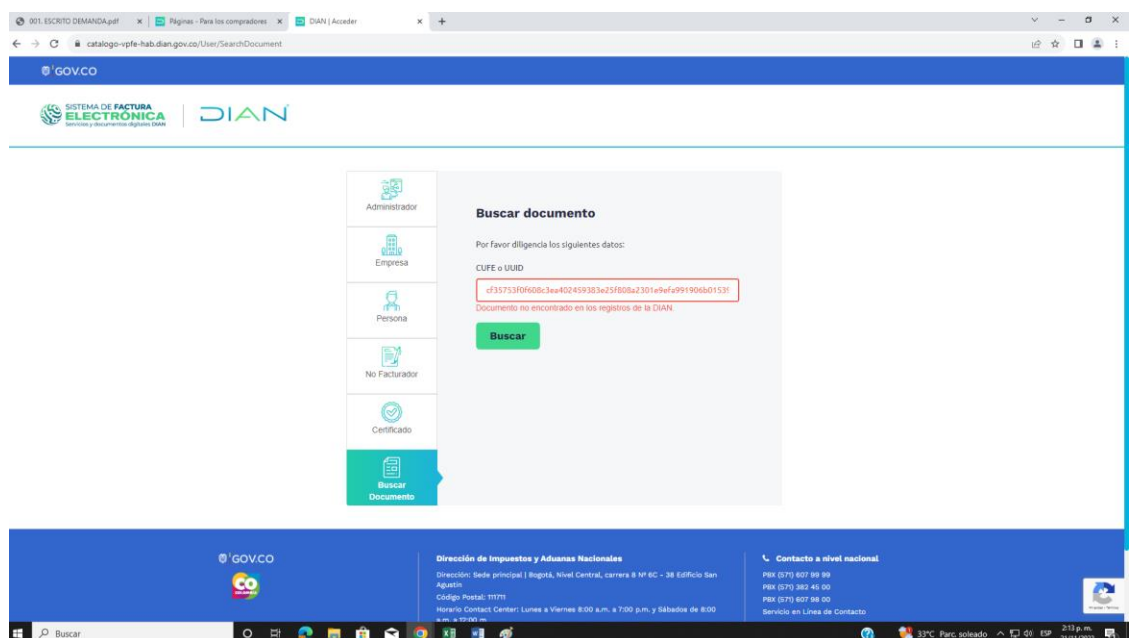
001. ESCRITO DEMANDA.pdf × Páginas - Para los compradores × DIAN | Acceder × +

catalogo-vpfe-hab.dian.gov.co/User/SearchDocument

GOV.CO

SISTEMA DE FACTURA ELECTRÓNICA Servicios y documentos digitales DIAN

DIAN

Administrador

Empresa

Persona

No Facturador

Certificado

Buscar Documento

Buscar documento

Por favor diligencia los siguientes datos:

CUFE o UUID

cf35753f0f608c3ea402459383e25f808a2301e9efa991906b0153

Documento no encontrado en los registros de la DIAN

Buscar

GOV.CO

Dirección de Impuestos y Aduanas Nacionales

Dirección: Sede principal | Bogotá, Nivel Central, carrera 8 Nº 6C - 38 Edificio San Agustín

Código Postal: 111711

Horario Contact Center: Lunes a Viernes 8:00 a.m. a 7:00 p.m. y Sábados de 8:00 a.m. a 12:00 m.

Contacto a nivel nacional

PBX (571) 607 99 99

PBX (571) 382 45 00

PBX (571) 607 98 00

Servicio en Línea de Contacto

Buscar

33°C Parc. soleado ESP 2:13 p. m.